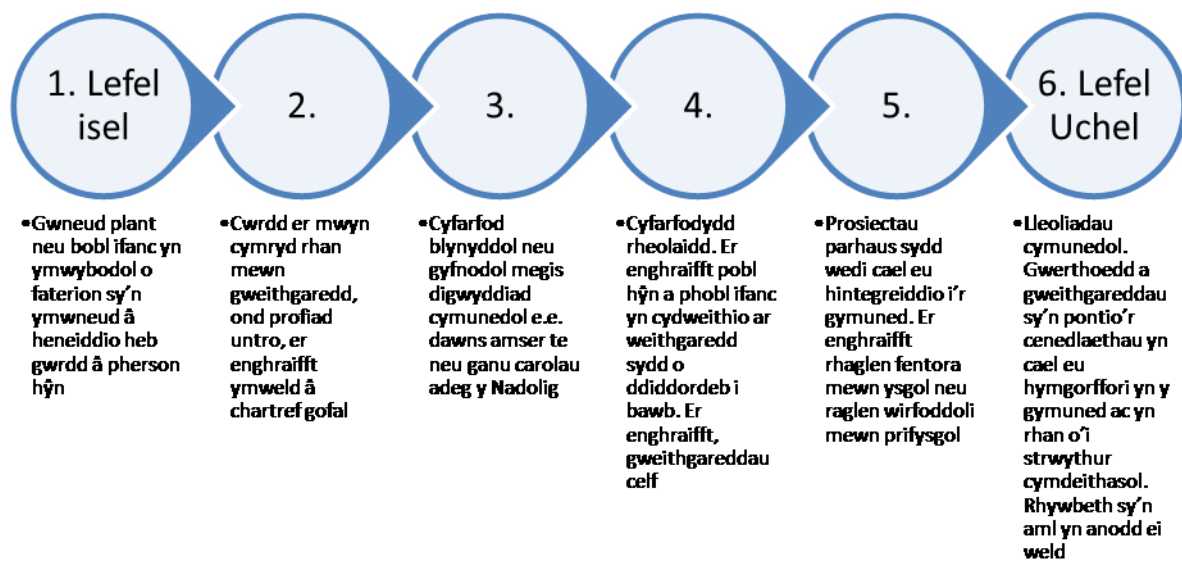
1. Lefel isel

2.

3.

4.

5.

6. Lefel Uchel

•Gwneud plant neu bobl ifanc yn ymwybodol o faterion sy'n ymwneud â heneiddio heb gwrdd â pherson hŷn

•Cwrdd er mwyn cymryd rhan mewn gweithgaredd, ond profiad untro, er enghraifft ymweld â chartref gofal

•Cyfarfod blynyddol neu gyfnodol megis digwyddiad cymunedol e.e. dawns amser te neu ganu carolau adeg y Nadolig

•Cyfarfodydd rheolaidd. Er enghraifft pobl hŷn a phobl ifanc yn cydweithio ar weithgaredd sydd o ddiddordeb i bawb. Er enghraifft, gweithgareddau celf

•Prosiectau parhaus sydd wedi cael eu hintegreiddio i'r gymuned. Er enghraifft rhaglen fentora mewn ysgol neu raglen wirfoddoli mewn prifysgol

•Lleoliadau cymunedol. Gwerthoedd a gweithgareddau sy'n pontio'r cenedlaethau yn cael eu hymgorffori yn y gymuned ac yn rhan o'i strwythur cymdeithasol. Rhywbeth sy'n aml yn anodd ei weld